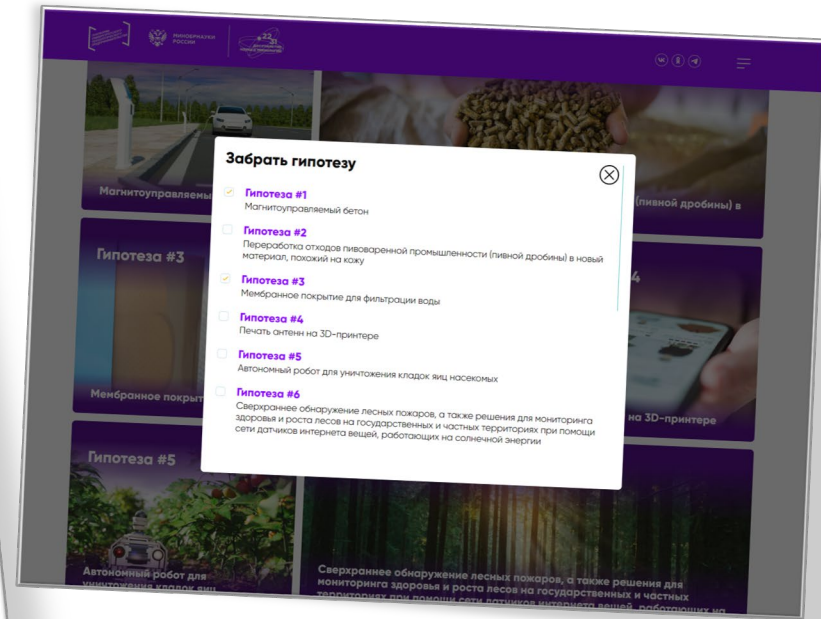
МИНОБРНАУКИ РОССИИ

Магнитоуправляемы

(пивной дробины) в

Гипотеза #3

Мембранное покрыт

на 3D-принтере

Гипотеза #5

Автономный робот для уничтожения кладок яиц

Сверхраннее обнаружение лесных пожаров, а также решения для мониторинга здоровья и роста лесов на государственных и частных территориях при помощи сети датчиков интернета вещей, работающих на

Забрать гипотезу

Гипотеза #1
Магнитоуправляемый бетон

Гипотеза #2
Переработка отходов пивоваренной промышленности (пивной дробины) в новый материал, похожий на кожу

Гипотеза #3
Мембранное покрытие для фильтрации воды

Гипотеза #4
Печать антенн на 3D-принтере

Гипотеза #5
Автономный робот для уничтожения кладок яиц насекомых

Гипотеза #6
Сверхраннее обнаружение лесных пожаров, а также решения для мониторинга здоровья и роста лесов на государственных и частных территориях при помощи сети датчиков интернета вещей, работающих на солнечной энергии